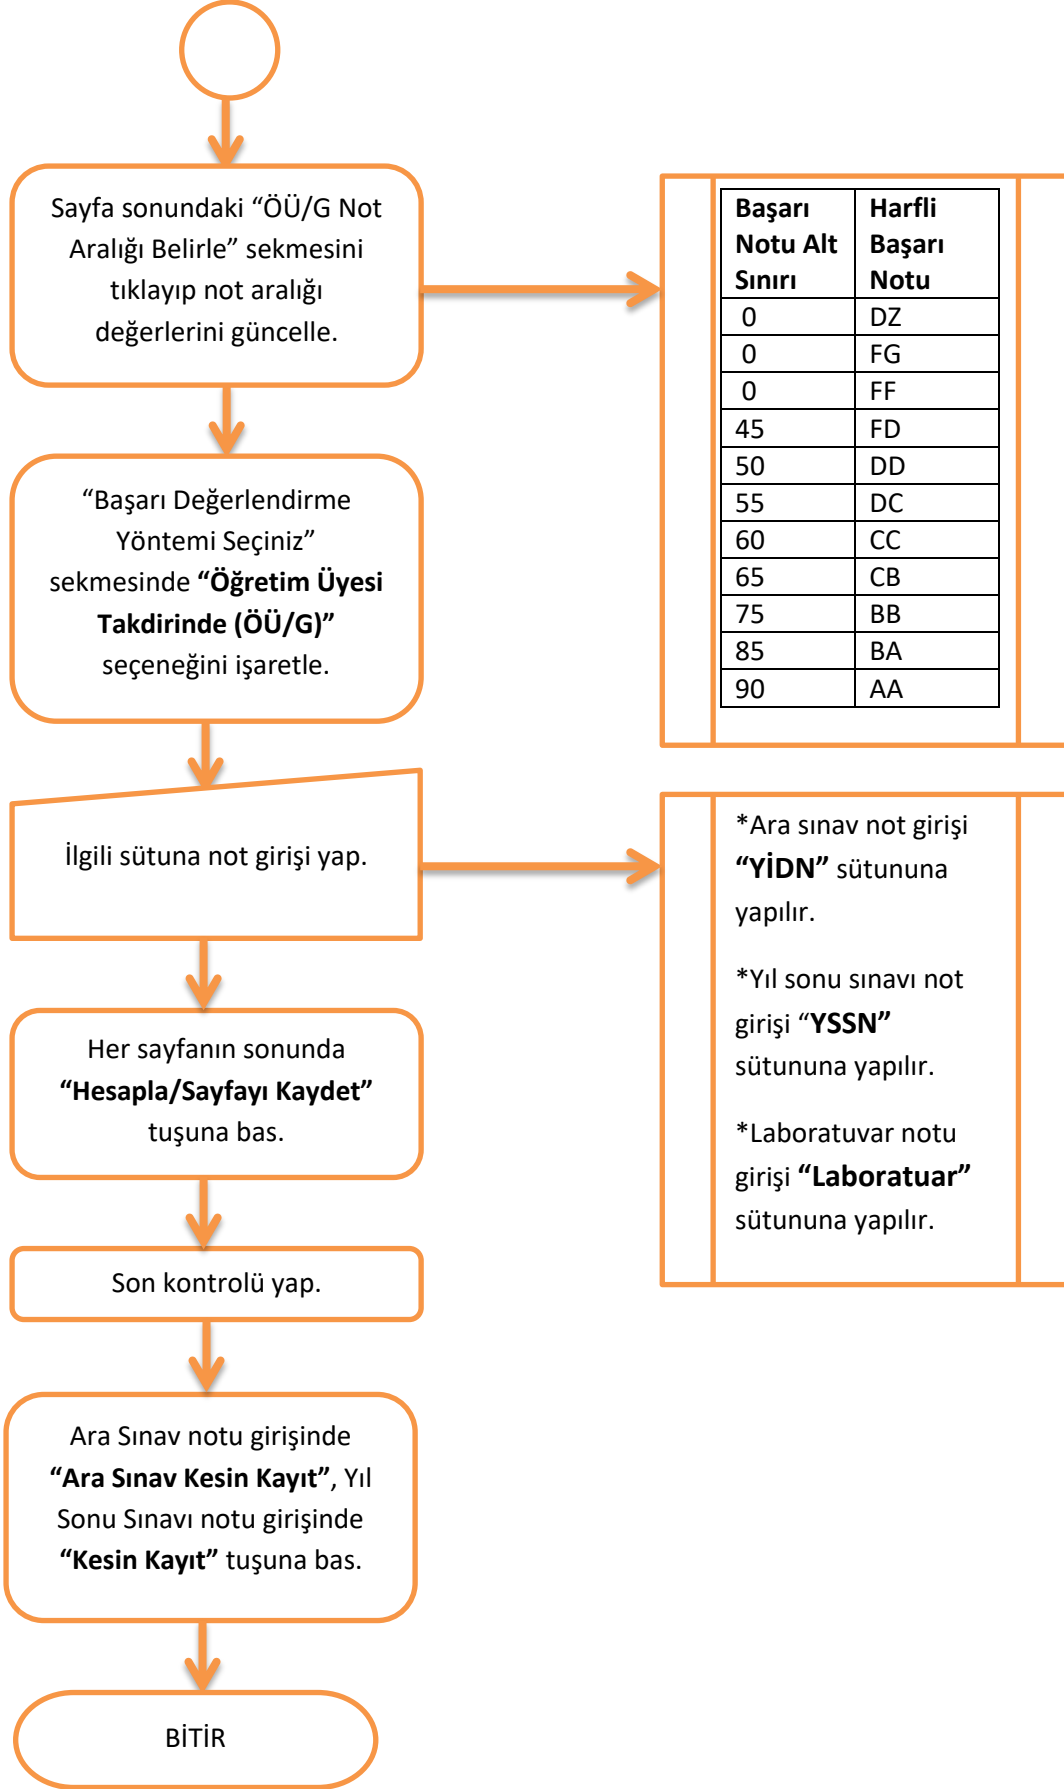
Sayfa sonundaki “ÖÜ/G Not Aralığı Belirle” sekmesini tıklayıp not aralığı değerlerini güncelle.

| Başarı Notu Alt Sınırı | Harfli Başarı Notu |
|---|---|
| 0 | DZ |
| 0 | FG |
| 0 | FF |
| 45 | FD |
| 50 | DD |
| 55 | DC |
| 60 | CC |
| 65 | CB |
| 75 | BB |
| 85 | BA |
| 90 | AA |

“Başarı Değerlendirme Yöntemi Seçiniz” sekmesinde **“Öğretim Üyesi Takdirinde (ÖÜ/G)”** seçeneğini işaretle.

İlgili sütuna not girişi yap.

*Ara sınav not girişi **“YİDN”** sütununa yapılır.

*Yıl sonu sınavı not girişi “**YSSN”** sütununa yapılır.

*Laboratuvar notu girişi **“Laboratuar”** sütununa yapılır.

Her sayfanın sonunda **“Hesapla/Sayfayı Kaydet”** tuşuna bas.

Son kontrolü yap.

Ara Sınav notu girişinde **“Ara Sınav Kesin Kayıt”**, Yıl Sonu Sınavı notu girişinde **“Kesin Kayıt”** tuşuna bas.

BİTİR